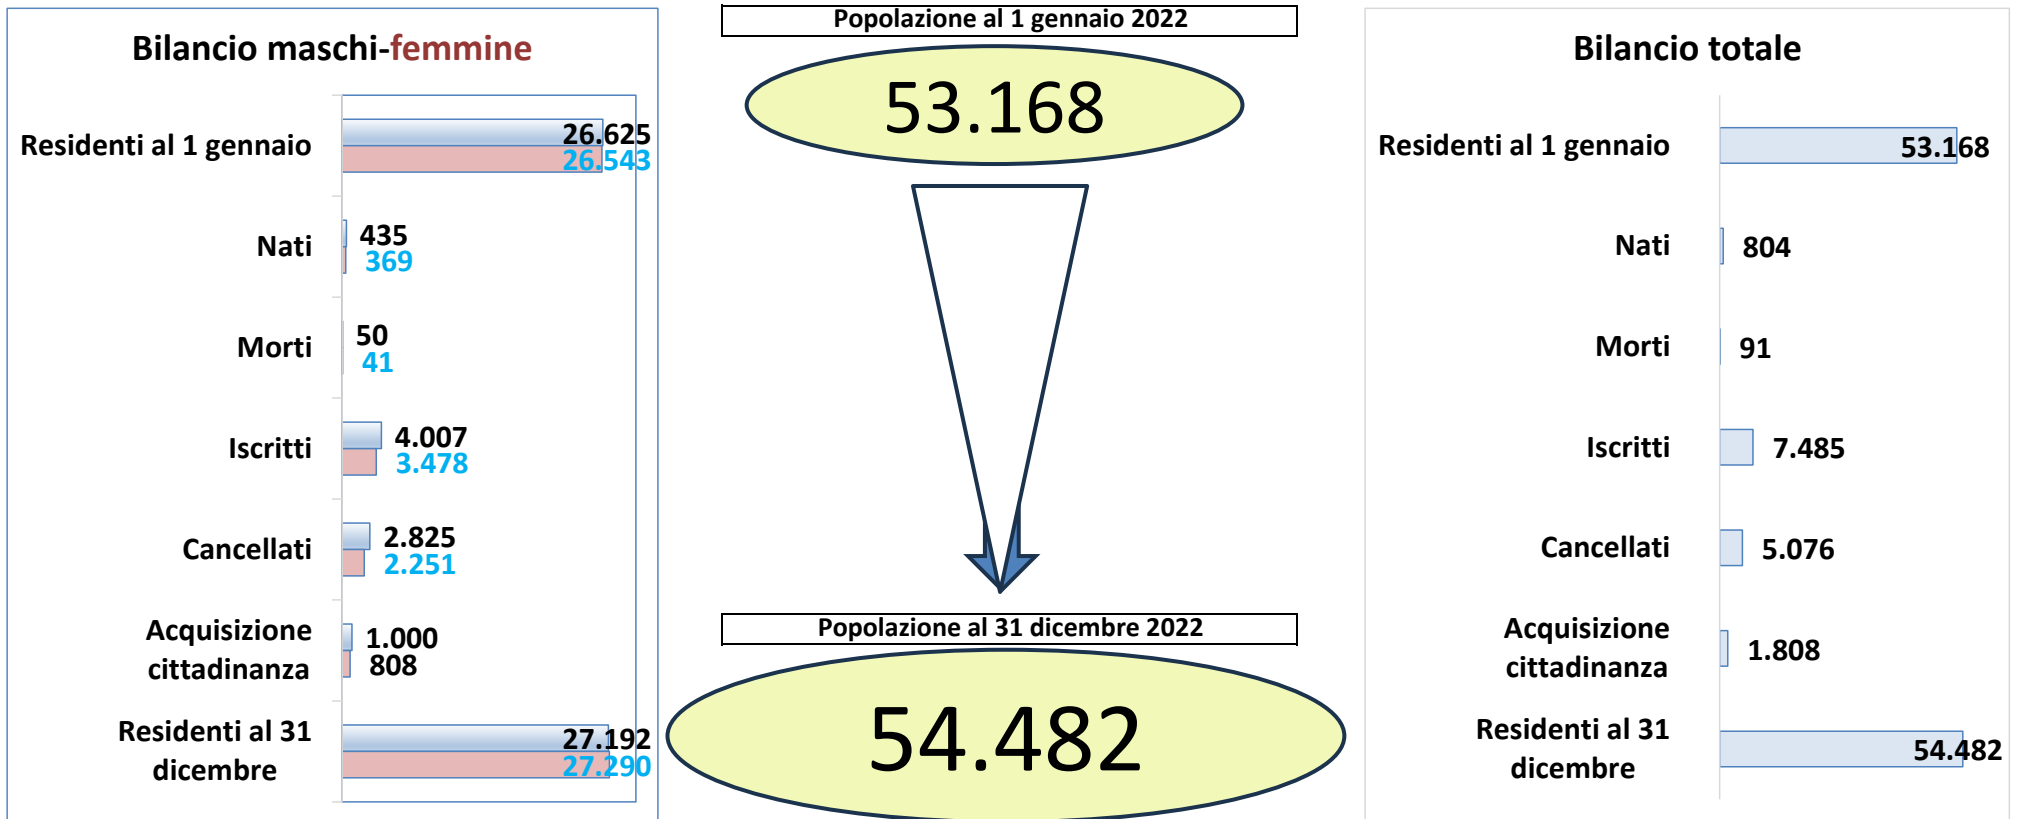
Bilancio maschi-femmine

Residenti al 1 gennaio 26.625 26.543

Nati 435 369

Morti 50 41

Iscritti 4.007 3.478

Cancellati 2.825 2.251

Acquisizione cittadinanza 1.000 808

Residenti al 31 dicembre 27.192 27.290

Popolazione al 1 gennaio 2022

53.168

Popolazione al 31 dicembre 2022

54.482

Bilancio totale

Residenti al 1 gennaio 53.168

Nati 804

Morti 91

Iscritti 7.485

Cancellati 5.076

Acquisizione cittadinanza 1.808

Residenti al 31 dicembre 54.482